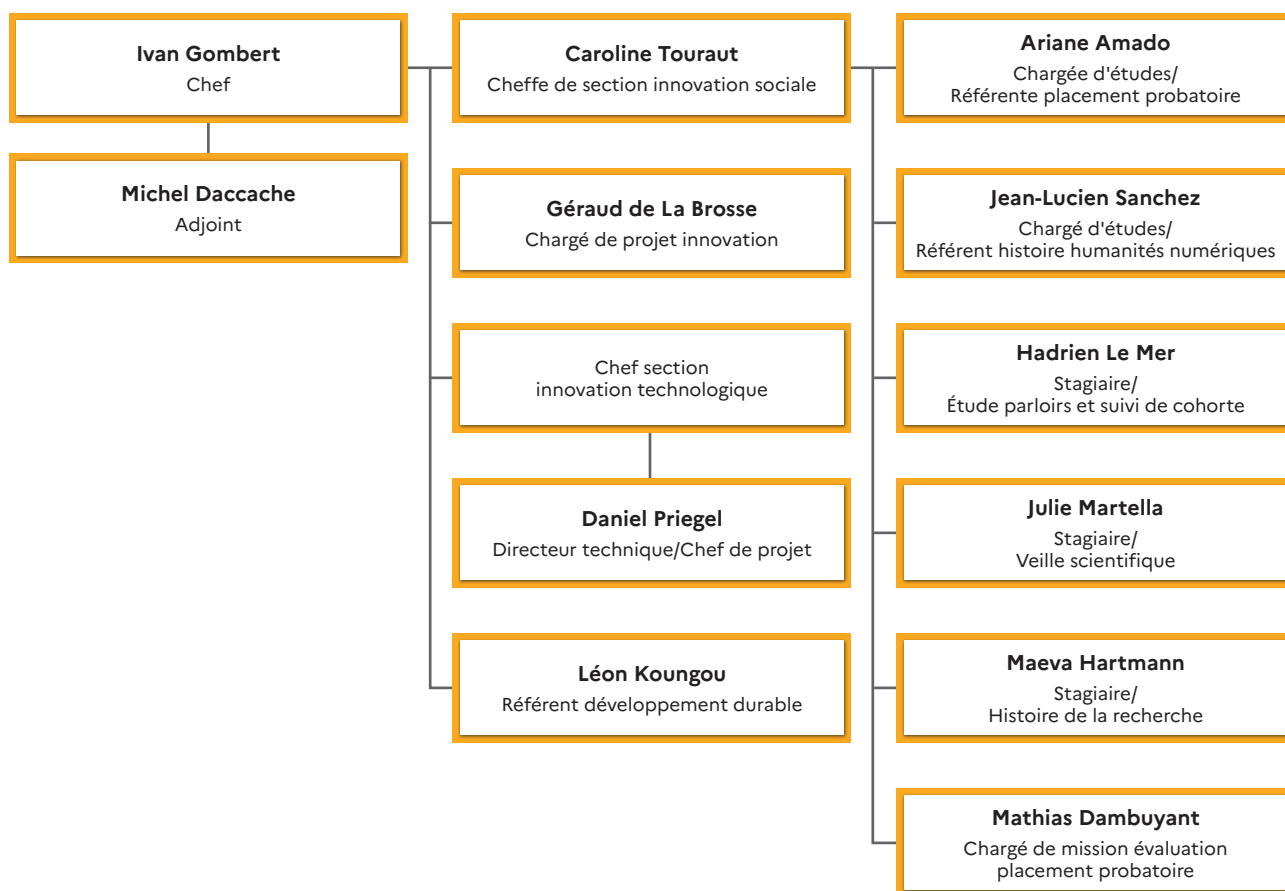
Ivan Gombert
Chef

Michel Daccache
Adjoint

Caroline Touraut
Cheffe de section innovation sociale

Géraud de La Brosse
Chargé de projet innovation

Chef section
innovation technologique

Daniel Priegel
Directeur technique/Chef de projet

Léon Koungou
Référent développement durable

Ariane Amado
Chargée d'études/
Référente placement probatoire

Jean-Lucien Sanchez
Chargé d'études/
Référent histoire humanités numériques

Hadrien Le Mer
Stagiaire/
Étude parloirs et suivi de cohorte

Julie Martella
Stagiaire/
Veille scientifique

Maeva Hartmann
Stagiaire/
Histoire de la recherche

Mathias Dambuyant
Chargé de mission évaluation
placement probatoire